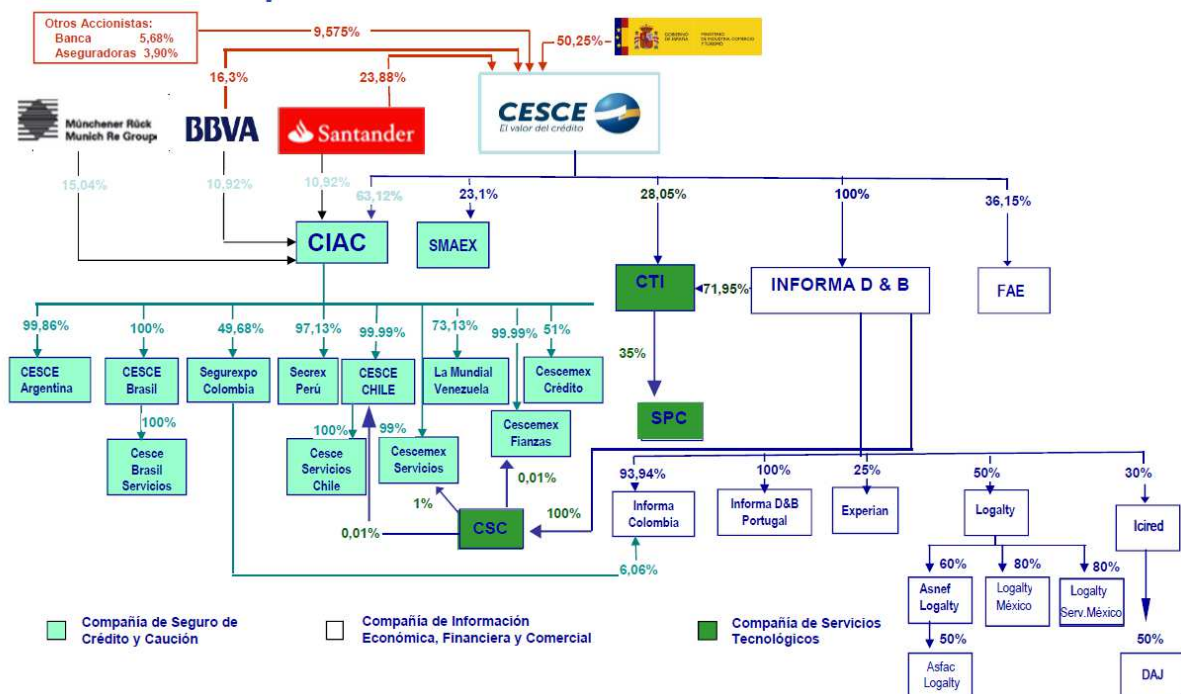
Otros Accionistas:
Banca 5,68%
Aseguradoras 3,90%

9,575%

50,25%

GOBIERNO DE ESPAÑA MINISTERIO DE INDUSTRIA, COMERCIO Y TURISMO

16,3%

23,88%

Münchener Rück Munich Re Group

BBVA

Santander

CESCE El valor del crédito

15,04%

10,92%

10,92%

63,12%

23,1%

28,05%

100%

36,15%

CIAC

SMAEX

CTI

71,95%

INFORMA D & B

FAE

99,86%

100%

49,68%

97,13%

99.99%

73,13%

99.99%

51%

35%

CESCE Argentina

CESCE Brasil

Segurexpo Colombia

Secrex Perú

CESCE CHILE

La Mundial Venezuela

Cescemex Crédito

SPC

100%

100%

99%

Cesce Brasil Servicios

Cesce Servicios Chile

Cescemex Servicios

Cescemex Fianzas

0,01%

1%

0,01%

CSC

100%

93,94%

100%

25%

50%

30%

Informa Colombia

Informa D&B Portugal

Experian

Logalty

Icired

6,06%

60%

80%

80%

Asnef Logalty

Logalty México

Logalty Serv.México

50%

50%

Asfac Logalty

DAJ

Compañía de Seguro de Crédito y Caución

Compañía de Información Económica, Financiera y Comercial

Compañía de Servicios Tecnológicos